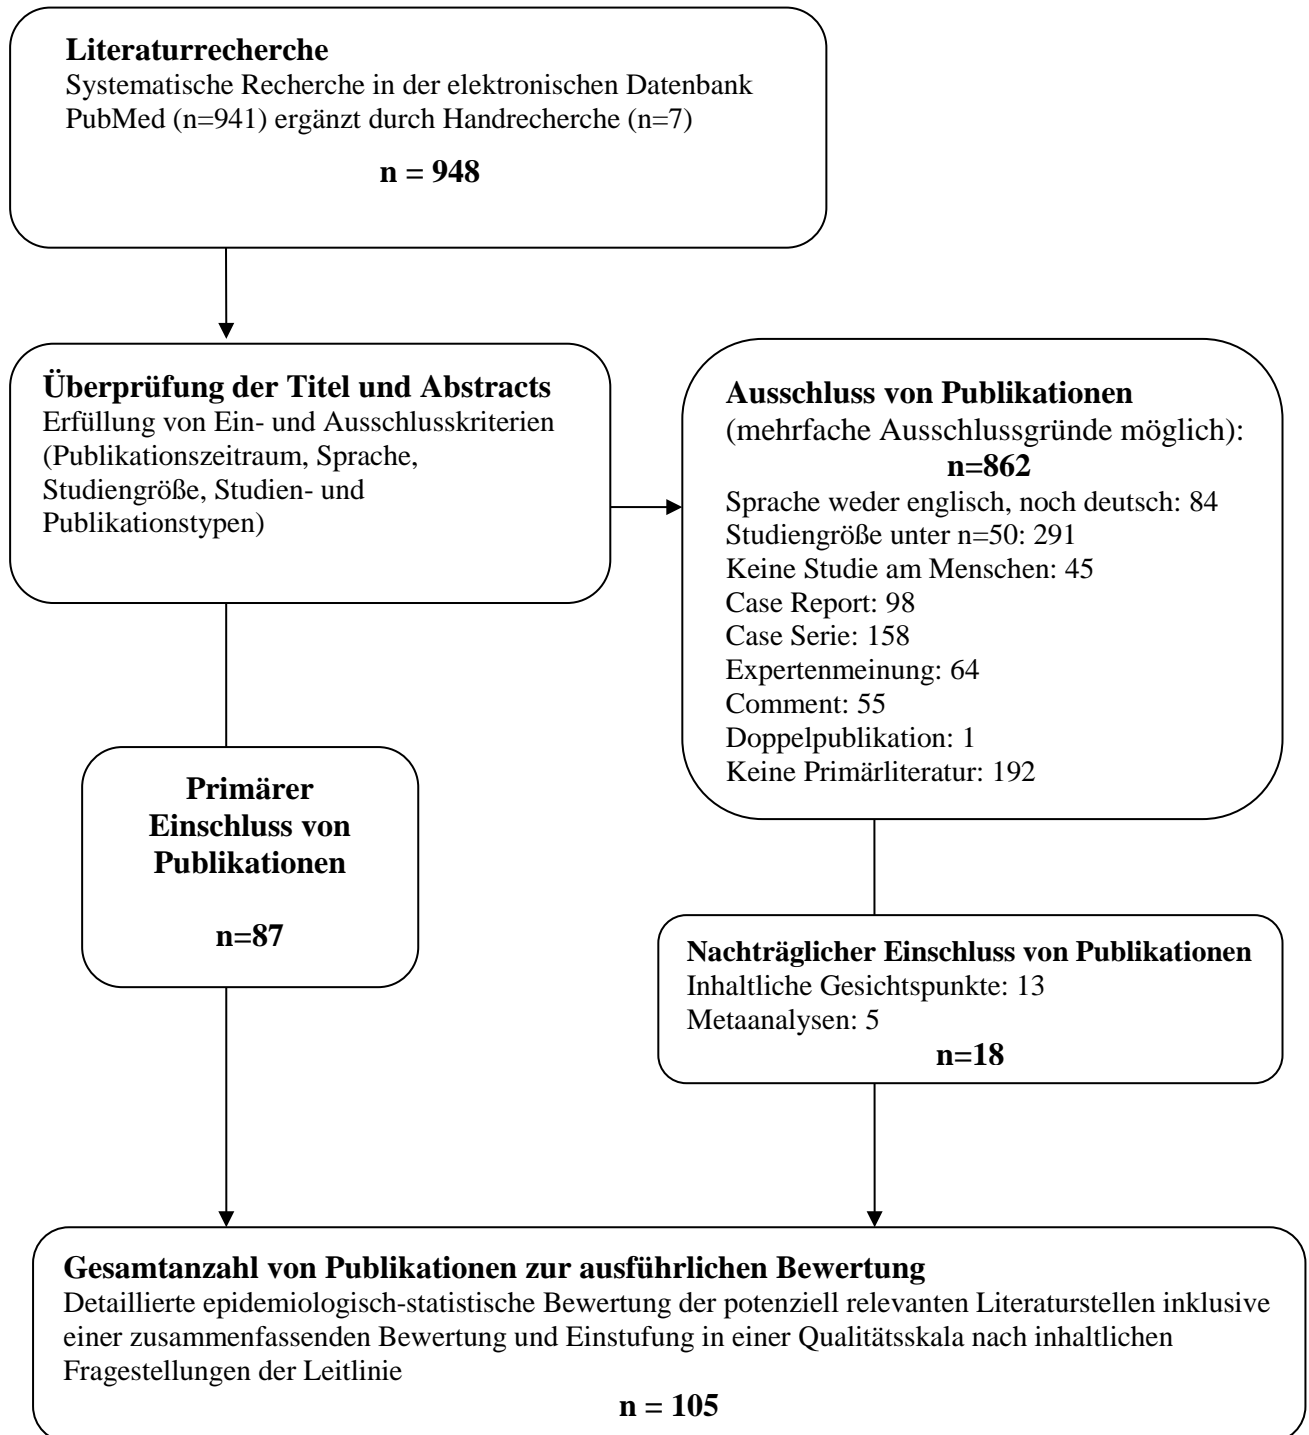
**Literaturrecherche**
Systematische Recherche in der elektronischen Datenbank PubMed (n=941) ergänzt durch Handrecherche (n=7)

**n = 948**

**Überprüfung der Titel und Abstracts**
Erfüllung von Ein- und Ausschlusskriterien (Publikationszeitraum, Sprache, Studiengröße, Studien- und Publikationstypen)

**Ausschluss von Publikationen**
(mehrfache Ausschlussgründe möglich):
**n=862**
Sprache weder englisch, noch deutsch: 84
Studiengröße unter n=50: 291
Keine Studie am Menschen: 45
Case Report: 98
Case Serie: 158
Expertenmeinung: 64
Comment: 55
Doppelpublikation: 1
Keine Primärliteratur: 192

**Primärer Einschluss von Publikationen**

**n=87**

**Nachträglicher Einschluss von Publikationen**
Inhaltliche Gesichtspunkte: 13
Metaanalysen: 5
**n=18**

**Gesamtanzahl von Publikationen zur ausführlichen Bewertung**
Detaillierte epidemiologisch-statistische Bewertung der potenziell relevanten Literaturstellen inklusive einer zusammenfassenden Bewertung und Einstufung in einer Qualitätsskala nach inhaltlichen Fragestellungen der Leitlinie

**n = 105**